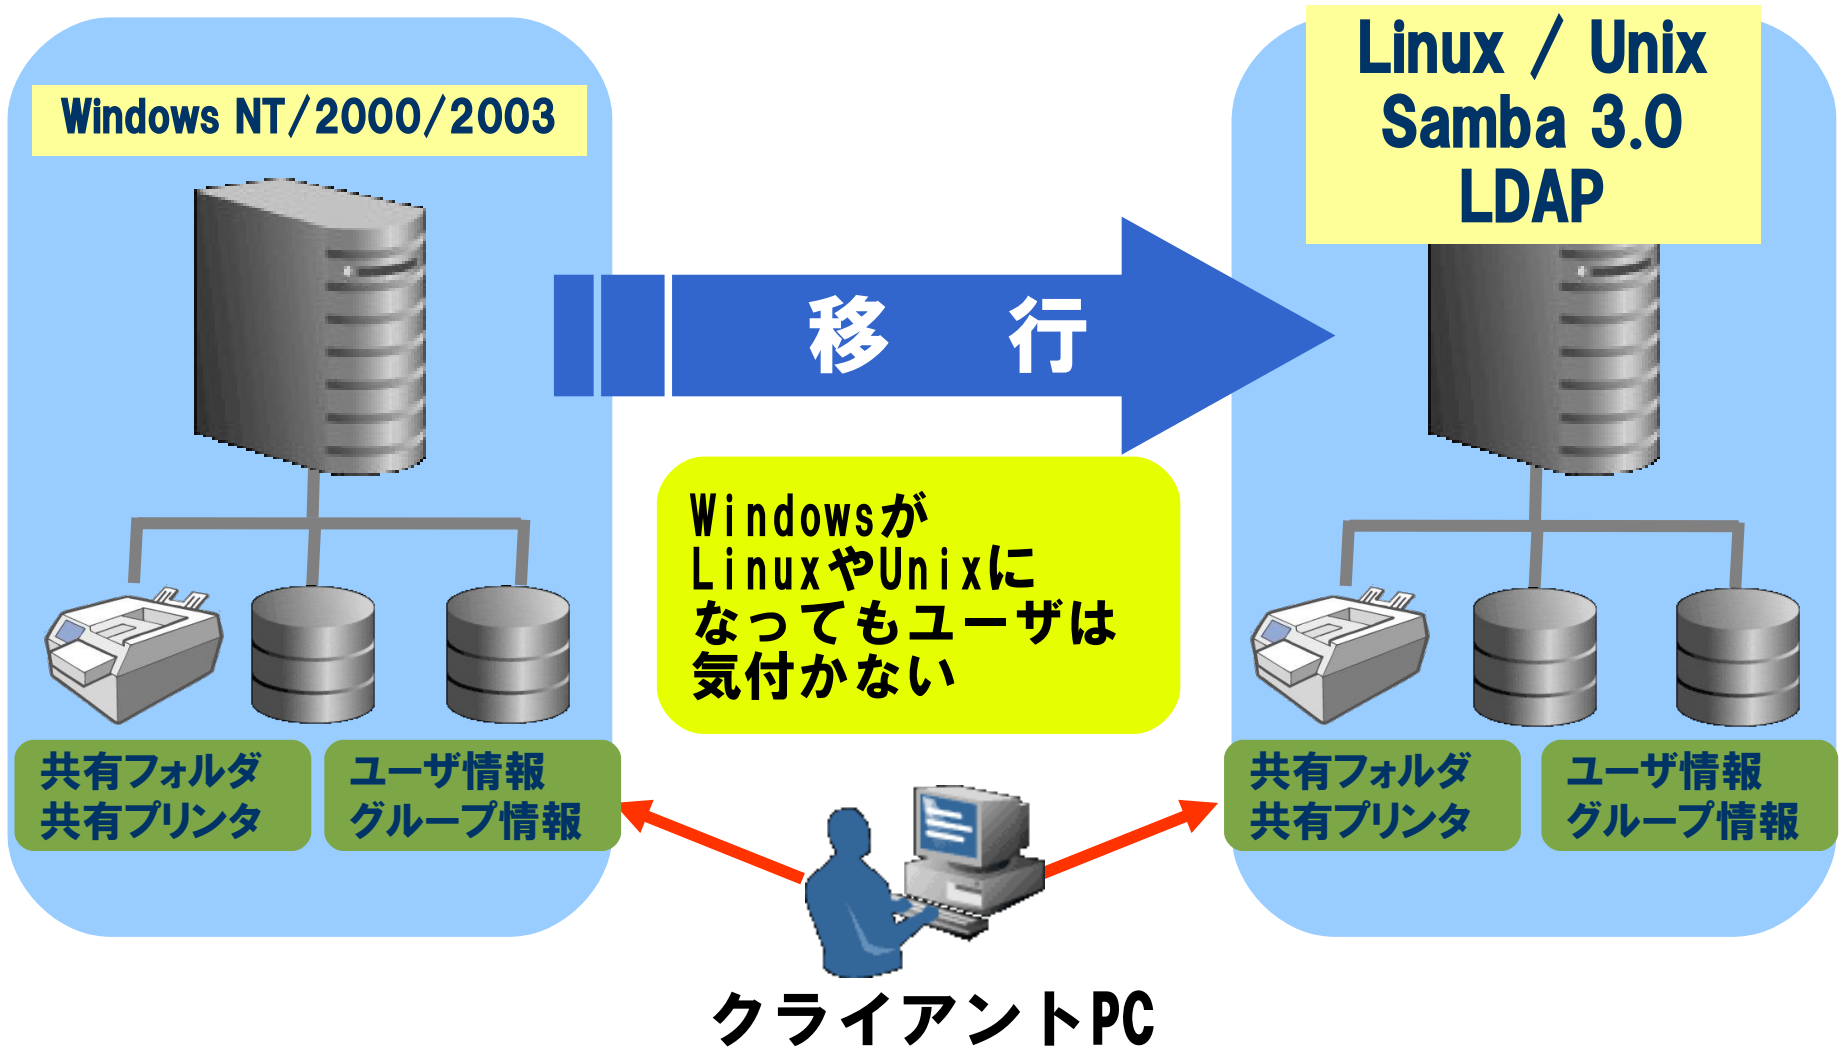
Windows NT/2000/2003

Linux / Unix
Samba 3.0
LDAP

移　行

WindowsがLinuxやUnixになってもユーザは気付かない

共有フォルダ
共有プリンタ

ユーザ情報
グループ情報

共有フォルダ
共有プリンタ

ユーザ情報
グループ情報

クライアントPC